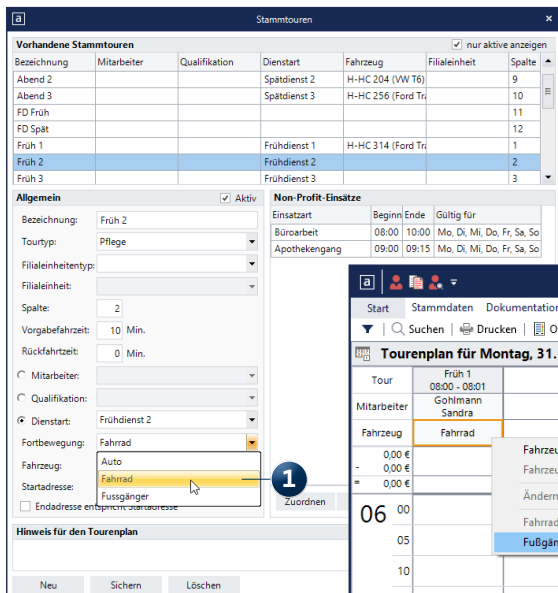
a

Stammtouren

Vorhandene Stammtouren

nur aktive anzeigen

| Bezeichnung | Mitarbeiter | Qualifikation | Dienstart | Fahrzeug | Filialeinheit | Spalte |
|---|---|---|---|---|---|---|
| Abend 2 | | | Spätdienst 2 | H-HC 204 (VW T6) | | 9 |
| Abend 3 | | | Spätdienst 3 | H-HC 256 (Ford Tra | | 10 |
| FD Früh | | | | | | 11 |
| FD Spät | | | | | | 12 |
| Früh 1 | | | Frühdienst 1 | H-HC 314 (Ford Tra | | 1 |
| Früh 2 | | | Frühdienst 2 | | | 2 |
| Früh 3 | | | Frühdienst 3 | | | 3 |

Allgemein

Aktiv

Bezeichnung: Früh 2

Tourtyp: Pflege

Filialeinheitentyp:

Filialeinheit:

Spalte: 2

Vorgabefahrzeit: 10 Min.

Rückfahrtzeit: 0 Min.

Mitarbeiter:

Qualifikation:

Dienstart: Frühdienst 2

Fortbewegung: Fahrrad

Fahrzeug:

Startadresse:

Endadresse entspricht Startadresse

Auto

Fahrrad

Fussgänger

Non-Profit-Einsätze

| Einsatzart | Beginn | Ende | Gültig für |
|---|---|---|---|
| Büroarbeit | 08:00 | 10:00 | Mo, Di, Mi, Do, Fr, Sa, So |
| Apothekengang | 09:00 | 09:15 | Mo, Di, Mi, Do, Fr, Sa, So |

Zuordnen

Hinweis für den Tourenplan

Neu

Sichern

Löschen

1

a

Start Stammdaten Dokumentation

Suchen Drucken O

Tourenplan für Montag, 31.

Tour

Früh 1
08:00 - 08:01

Mitarbeiter

Gohlmann
Sandra

Fahrzeug

Fahrrad

0,00 €
- 0,00 €
= 0,00 €

06 00

05

10

Fahrzeu

Fahrzeu

Ändern

Fahrrad

Fußgän